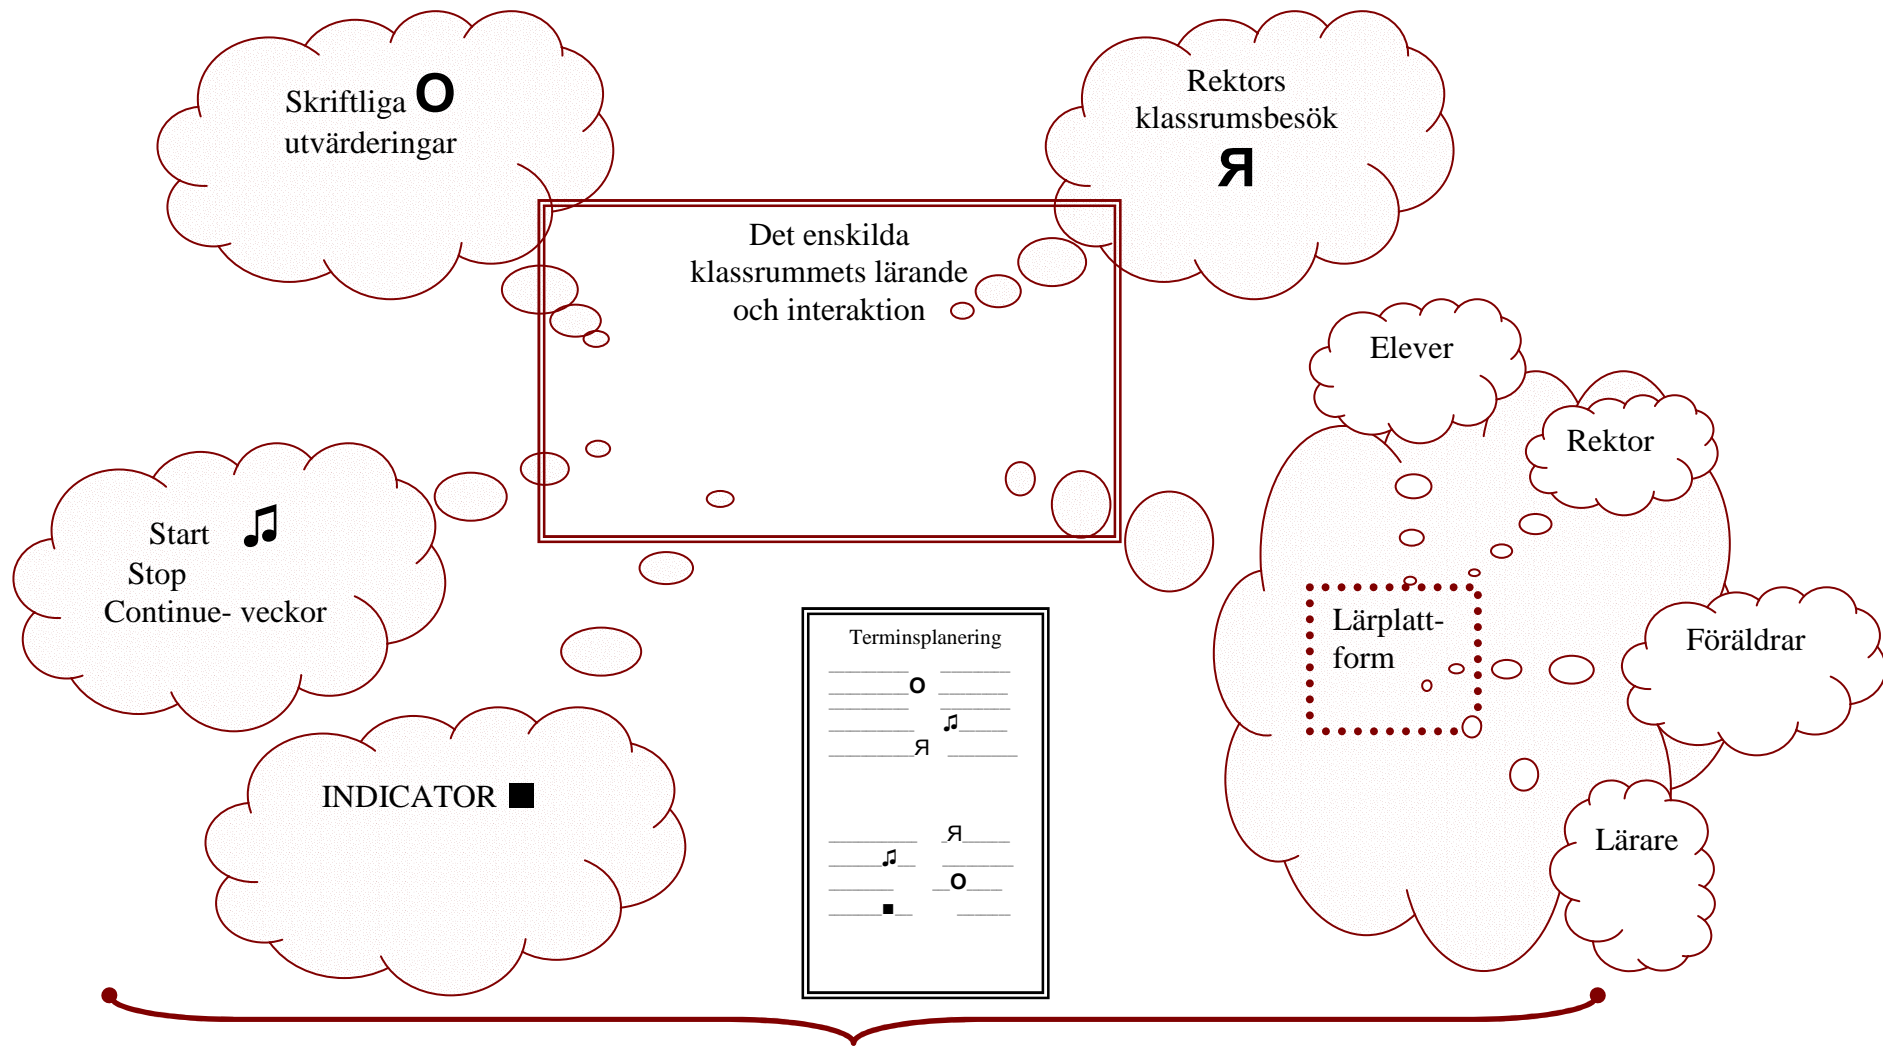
Skriftliga O utvärderingar

Rektors klassrumsbesök Я

Det enskilda klassrummets lärande och interaktion

Elever

Rektor

Start ♫
Stop
Continue- veckor

Lärplatt-form

Föräldrar

Terminsplanering

O

♫

Я

Я

♫

O

■

INDICATOR ■

Lärare